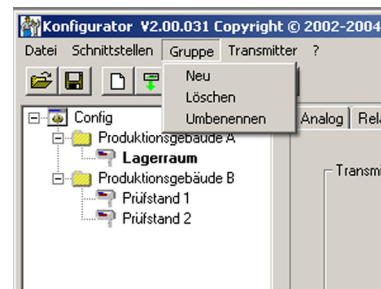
Konfigurator V2.00.031 Copyright © 2002-2004

Datei Schnittstellen Gruppe Transmitter ?

Neu
Löschen
Umbenennen

Config
Produktionsgebäude A
Lagerraum
Produktionsgebäude B
Prüfstand 1
Prüfstand 2

Analog Rela

Transmi